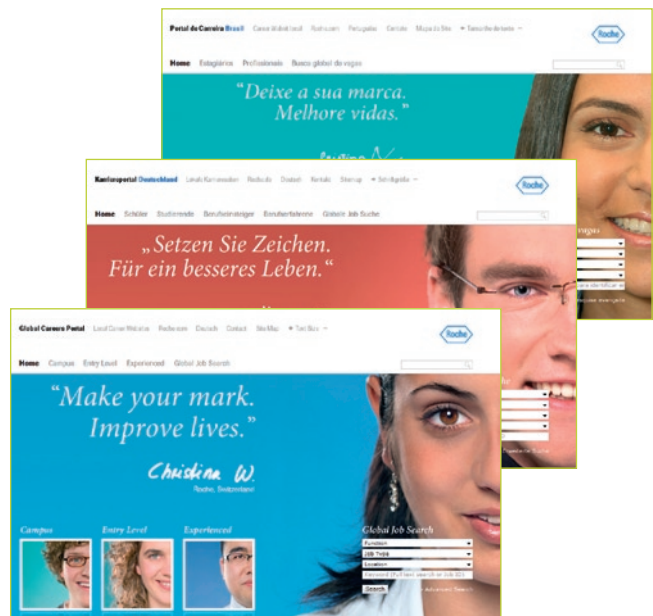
Portal de Carreira Brasil Carreira Global Local Recrutamento Português Contato Mapa do Site Tamanho do texto

Roche

Home Estagiários Profissionais Busca global de vagas

"Deixe a sua marca. Melhore vidas."

Karriereportal Deutschland Lokale Karriereseiten Recruiting Deutsch Kontakt Sitemap Schriftgröße

Roche

Home Schüler Studierende Berufseinsteiger Berufserfahrene Globale Job Suche

„Setzen Sie Zeichen. Für ein besseres Leben."

Global Careers Portal Local Career Websites Recruiting Deutsch Contact Site Map Text Size

Roche

Home Campus Entry Level Experienced Global Job Search

"Make your mark. Improve lives."

Christina W.
Roche, Switzerland

Campus
Entry Level
Experienced

Global Job Search
Function
Job Type
Location
Keyword (full text search or Job ID)
Search
Advanced Search